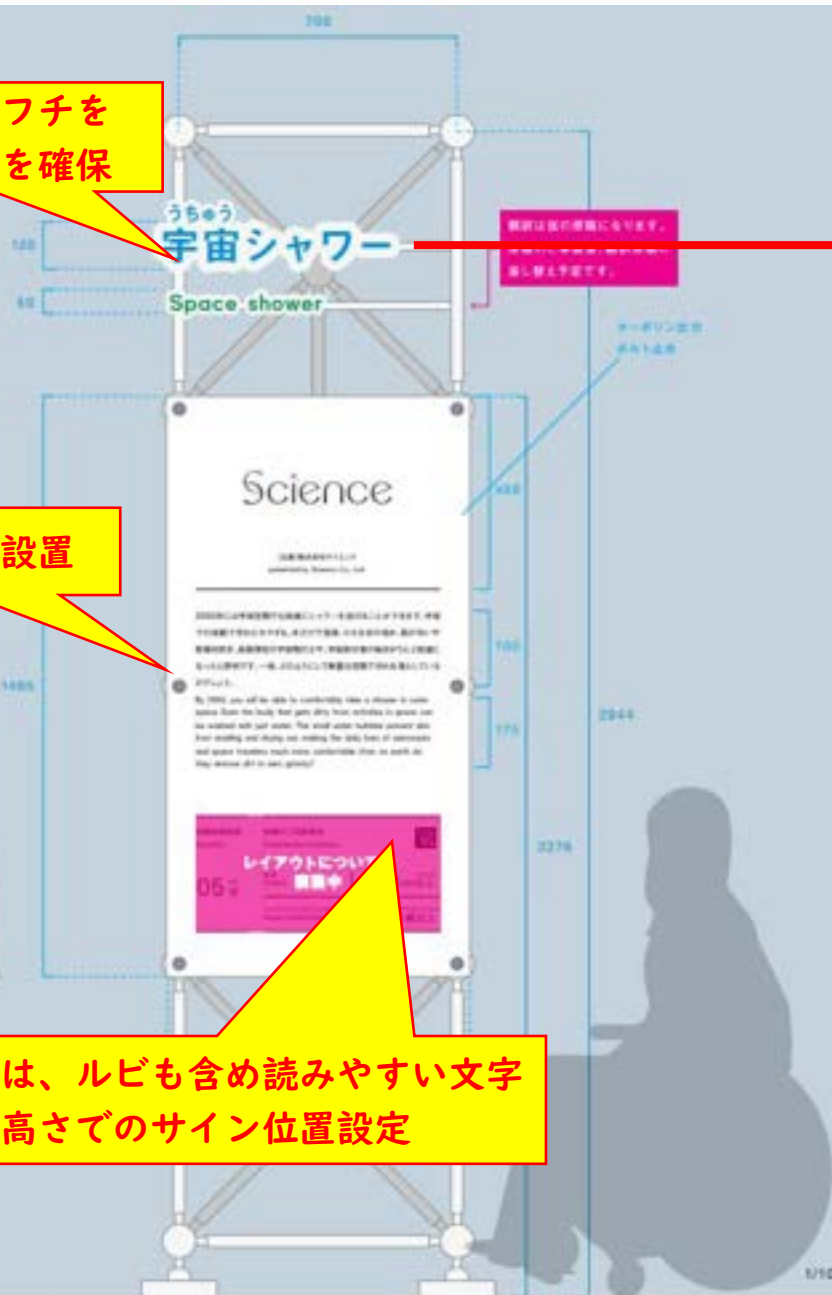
700

フチを
を確保

うちゅう
宇宙シャワー

Space shower

100

50

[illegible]

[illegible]

Science

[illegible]

設置

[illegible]

By 2050, you will be able to comfortably take a shower in outer space. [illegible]

1485

485

100

175

2944

2276

レイアウトについて
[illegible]

05

は、ルビも含め読みやすい文字
高さでのサイン位置設定

1/1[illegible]